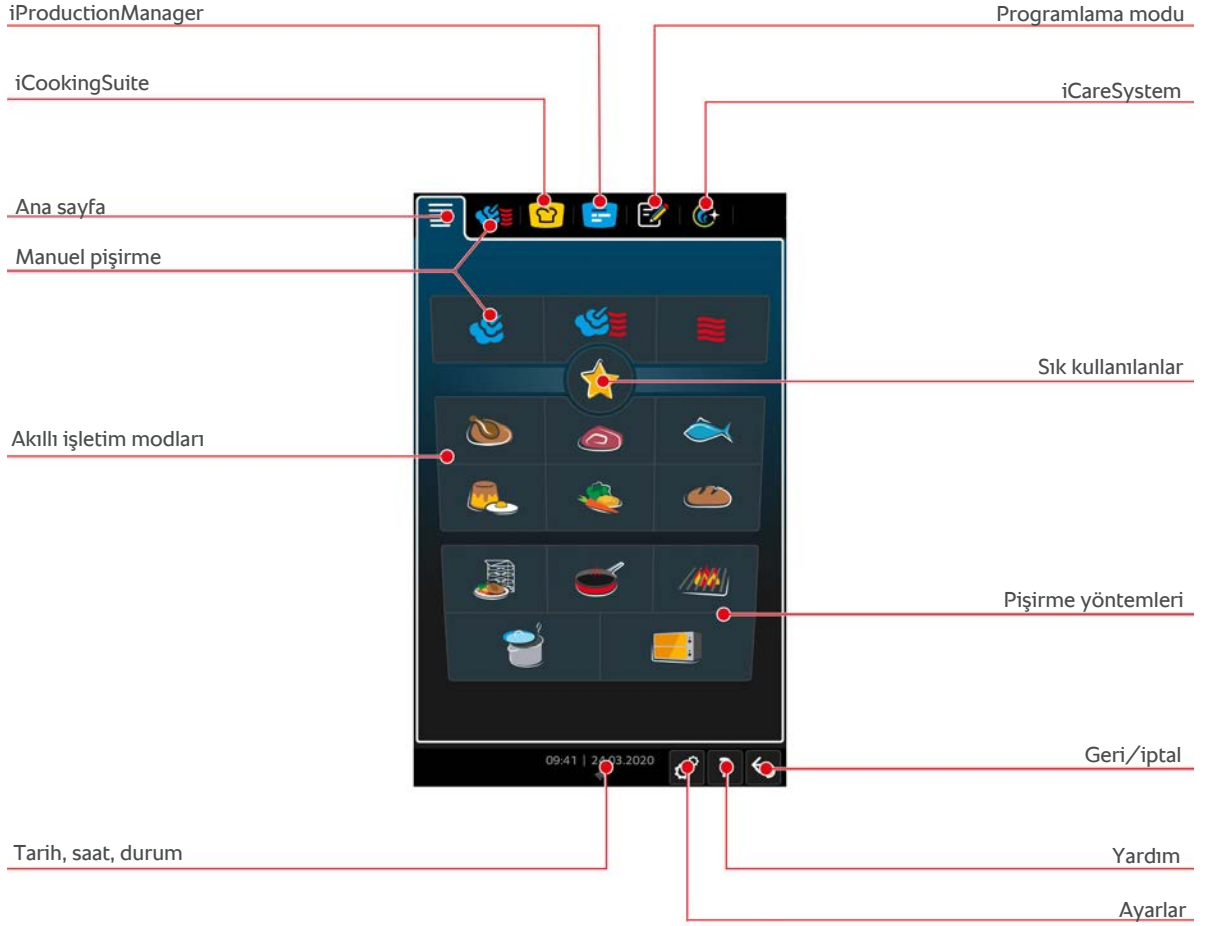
iProductionManager

Programlama modu

iCookingSuite

iCareSystem

Ana sayfa

Manuel pişirme

Sık kullanılanlar

Akıllı işletim modları

Pişirme yöntemleri

09:41 | 24.03.2020

Geri/iptal

Tarih, saat, durum

Yardım

Ayarlar